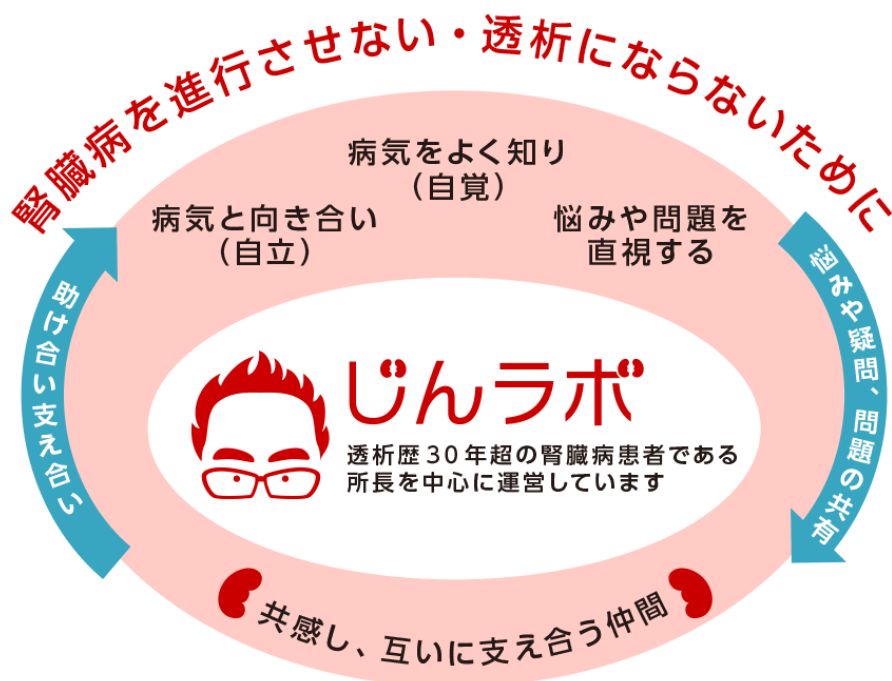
腎臓病を進行させない・透析にならないために

病気をよく知り
（自覚）

病気と向き合い
（自立）

悩みや問題を
直視する

悩みや疑問、問題の共有

助け合い支え合い

じんラボ

透析歴30年超の腎臓病患者である
所長を中心に運営しています

共感し、互いに支え合う仲間